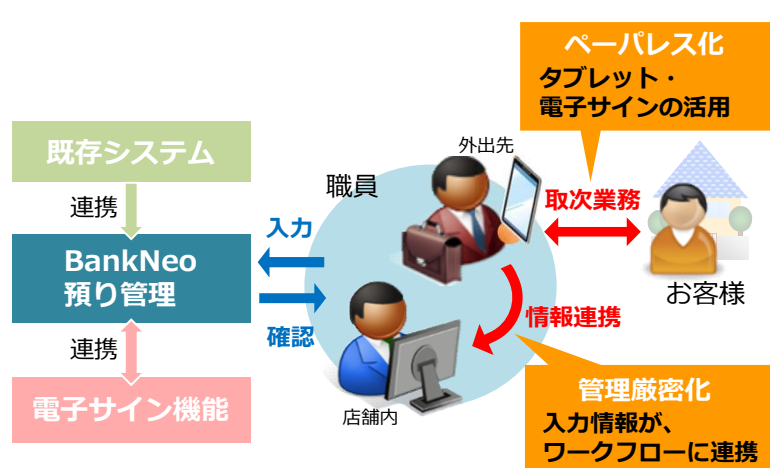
ペーパレス化
タブレット・
電子サインの活用

既存システム

外出先

職員

連携

取次業務

入力

BankNeo
預り管理

お客様

情報連携

確認

連携

管理厳密化

電子サイン機能

店舗内

入力情報が、
ワークフローに連携